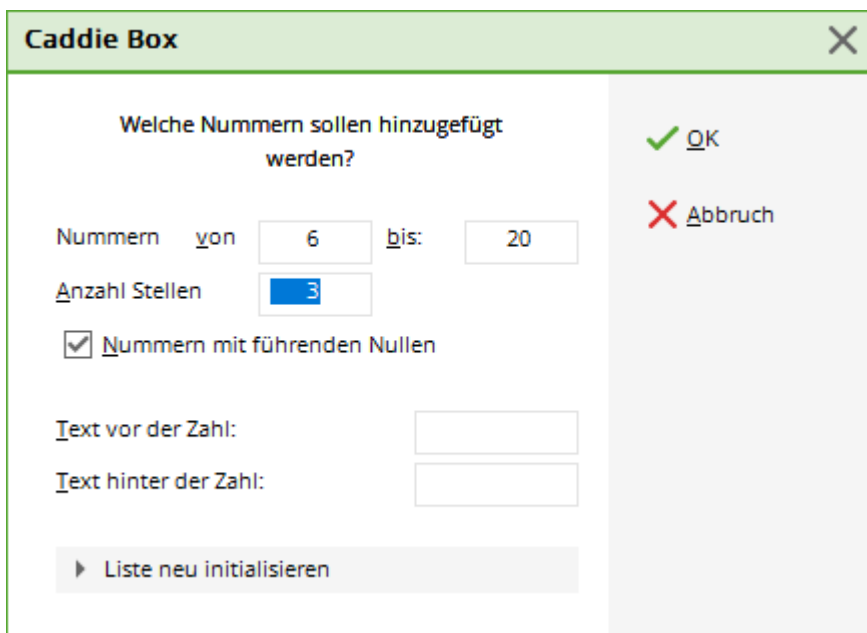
Caddie Box

Welche Nummern sollen hinzugefügt werden?

Nummern von 6 bis: 20

Anzahl Stellen 3

Nummern mit führenden Nullen

Text vor der Zahl:

Text hinter der Zahl:

Liste neu initialisieren

OK

Abbruch